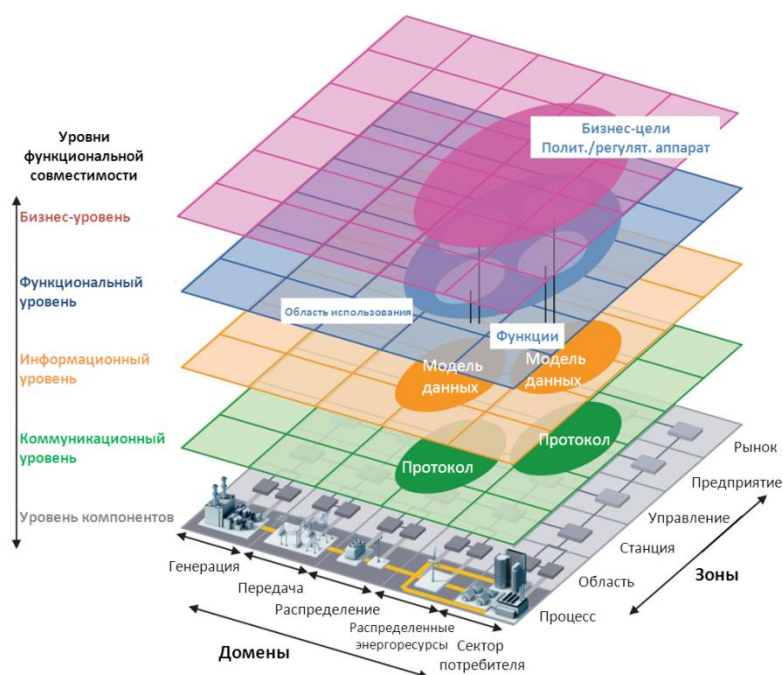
Уровни функциональной совместимости

Бизнес-уровень

Функциональный уровень

Информационный уровень

Коммуникационный уровень

Уровень компонентов

Бизнес-цели
Полит./регулят. аппарат

Область использования

Функции

Модель данных

Модель данных

Протокол

Протокол

Рынок

Предприятие

Управление

Станция

Область

Процесс

Зоны

Генерация

Передача

Распределение

Распределенные энергоресурсы

Сектор потребителя

Домены